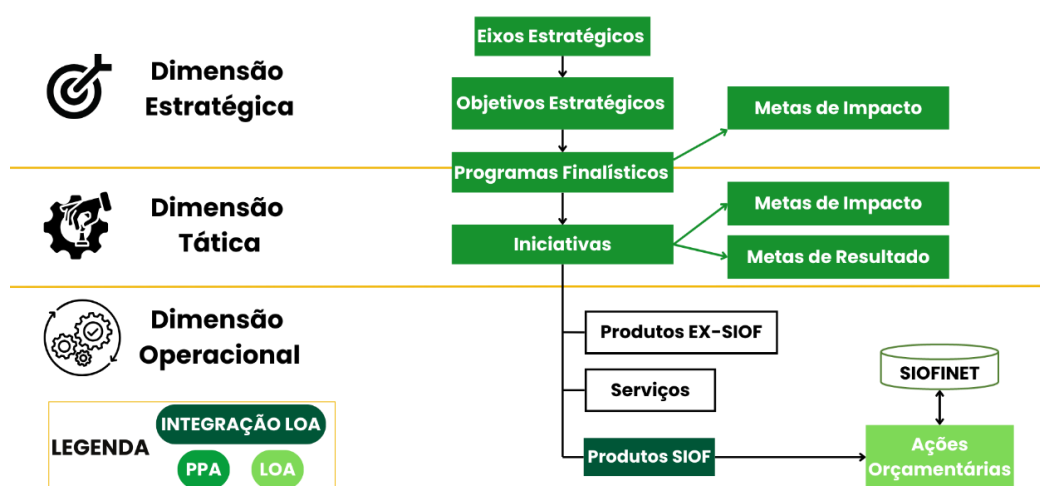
Dimensão Estratégica

Eixos Estratégicos

Objetivos Estratégicos

Metas de Impacto

Programas Finalísticos

Dimensão Tática

Metas de Impacto

Iniciativas

Metas de Resultado

Dimensão Operacional

Produtos EX-SIOF

Serviços

SIOFINET

Produtos SIOF

Ações Orçamentárias

LEGENDA

INTEGRAÇÃO LOA

PPA

LOA